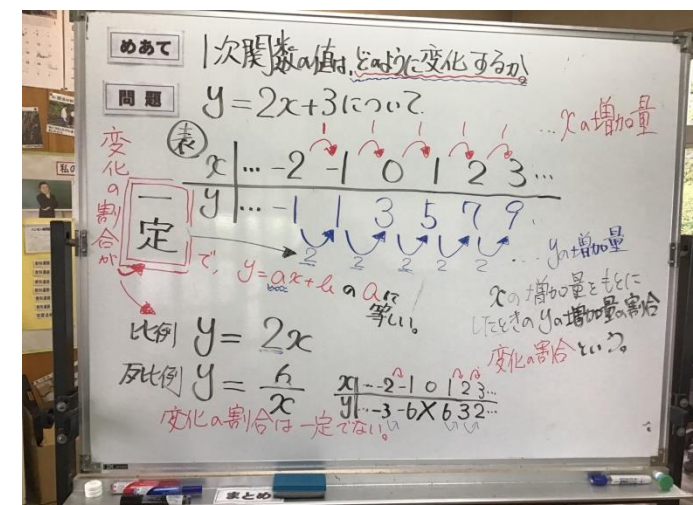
めあて　1次関数の値は、どのように変化するか。

問題　$y=2x+3$について

表

| $x$ | … | $-2$ | $-1$ | $0$ | $1$ | $2$ | $3$ | … |
|---|---|---|---|---|---|---|---|---|
| $y$ | … | $-1$ | $1$ | $3$ | $5$ | $7$ | $9$ | |

1　1　1　1　1　…$x$の増加量

2　2　2　2　2　…$y$の増加量

変化の割合が

一定

で、$y=ax+b$ の $a$に等しい。

$x$の増加量をもとにしたときの$y$の増加量の割合

変化の割合という。

比例 $y=2x$

反比例 $y=\frac{6}{x}$

| $x$ | … | $-2$ | $-1$ | $0$ | $1$ | $2$ | $3$ | … |
|---|---|---|---|---|---|---|---|---|
| $y$ | … | $-3$ | $-6$ | $\times$ | $6$ | $3$ | $2$ | … |

変化の割合は一定でない。

まとめ